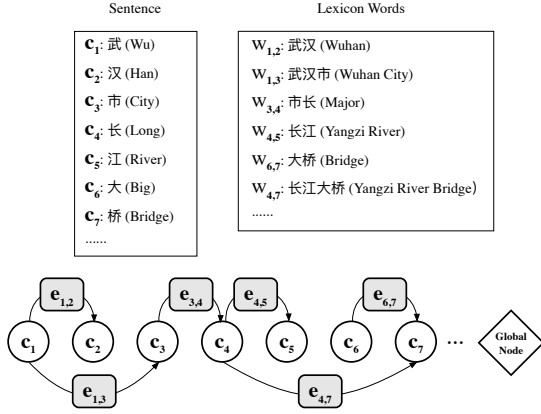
Sentence

$\mathbf{c_1}$: 武 (Wu)
$\mathbf{c_2}$: 汉 (Han)
$\mathbf{c_3}$: 市 (City)
$\mathbf{c_4}$: 长 (Long)
$\mathbf{c_5}$: 江 (River)
$\mathbf{c_6}$: 大 (Big)
$\mathbf{c_7}$: 桥 (Bridge)
......

Lexicon Words

$W_{1,2}$: 武汉 (Wuhan)
$W_{1,3}$: 武汉市 (Wuhan City)
$W_{3,4}$: 市长 (Major)
$W_{4,5}$: 长江 (Yangzi River)
$W_{6,7}$: 大桥 (Bridge)
$W_{4,7}$: 长江大桥 (Yangzi River Bridge)
......

$\mathbf{e_{1,2}}$ $\mathbf{e_{3,4}}$ $\mathbf{e_{4,5}}$ $\mathbf{e_{6,7}}$

$\mathbf{c_1}$ $\mathbf{c_2}$ $\mathbf{c_3}$ $\mathbf{c_4}$ $\mathbf{c_5}$ $\mathbf{c_6}$ $\mathbf{c_7}$ ... Global Node

$\mathbf{e_{1,3}}$ $\mathbf{e_{4,7}}$